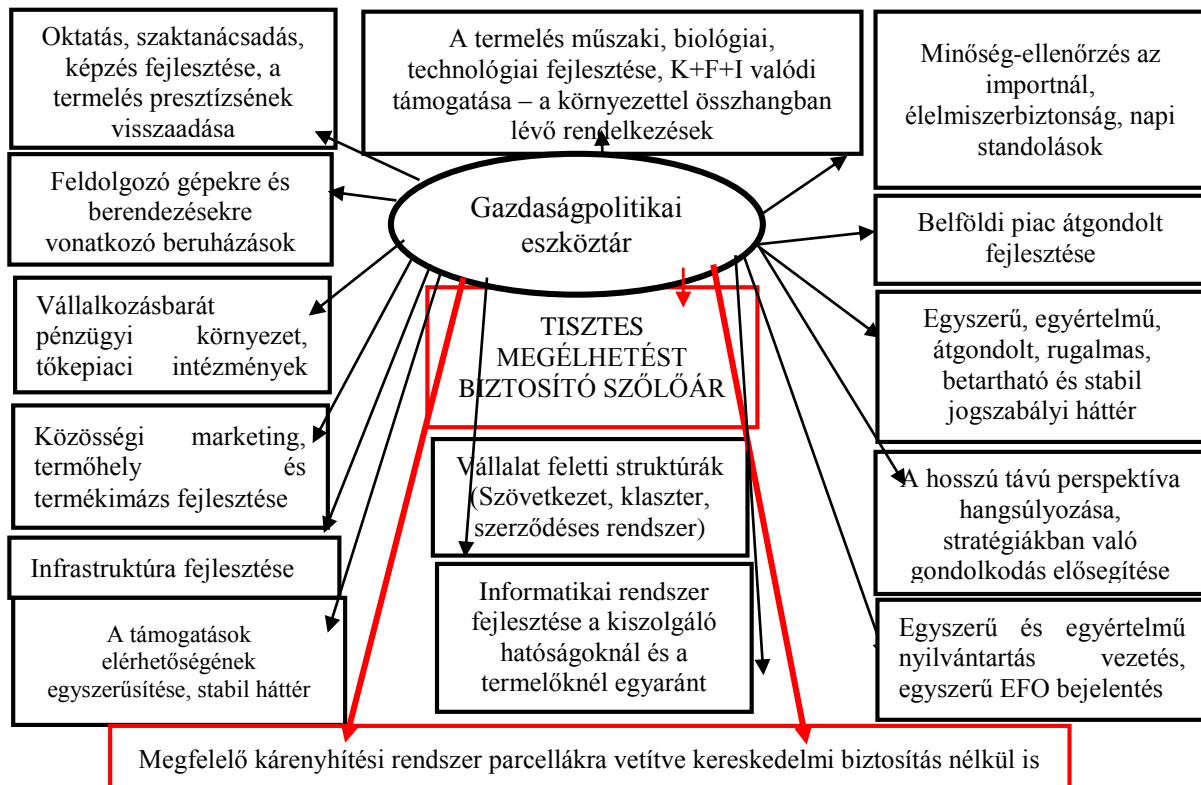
Oktatás, szaktanácsadás, képzés fejlesztése, a termelés presztízsének visszaadása

A termelés műszaki, biológiai, technológiai fejlesztése, K+F+I valódi támogatása – a környezettel összhangban lévő rendelkezések

Minőség-ellenőrzés az importnál, élelmiszerbiztonság, napi standolások

Feldolgozó gépekre és berendezésekre vonatkozó beruházások

Gazdaságpolitikai eszköztár

Belföldi piac átgondolt fejlesztése

Vállalkozásbarát pénzügyi környezet, tőkepiaci intézmények

TISZTES MEGÉLHETÉST BIZTOSÍTÓ SZŐLŐÁR

Egyszerű, egyértelmű, átgondolt, rugalmas, betartható és stabil jogszabályi háttér

Közösségi marketing, termőhely és termékimázs fejlesztése

Vállalat feletti struktúrák (Szövetkezet, klaszter, szerződéses rendszer)

A hosszú távú perspektíva hangsúlyozása, stratégiákban való gondolkodás elősegítése

Infrastruktúra fejlesztése

Informatikai rendszer fejlesztése a kiszolgáló hatóságoknál és a termelőknél egyaránt

A támogatások elérhetőségének egyszerűsítése, stabil háttér

Egyszerű és egyértelmű nyilvántartás vezetés, egyszerű EFO bejelentés

Megfelelő kárenyhítési rendszer parcellákra vetítve kereskedelmi biztosítás nélkül is